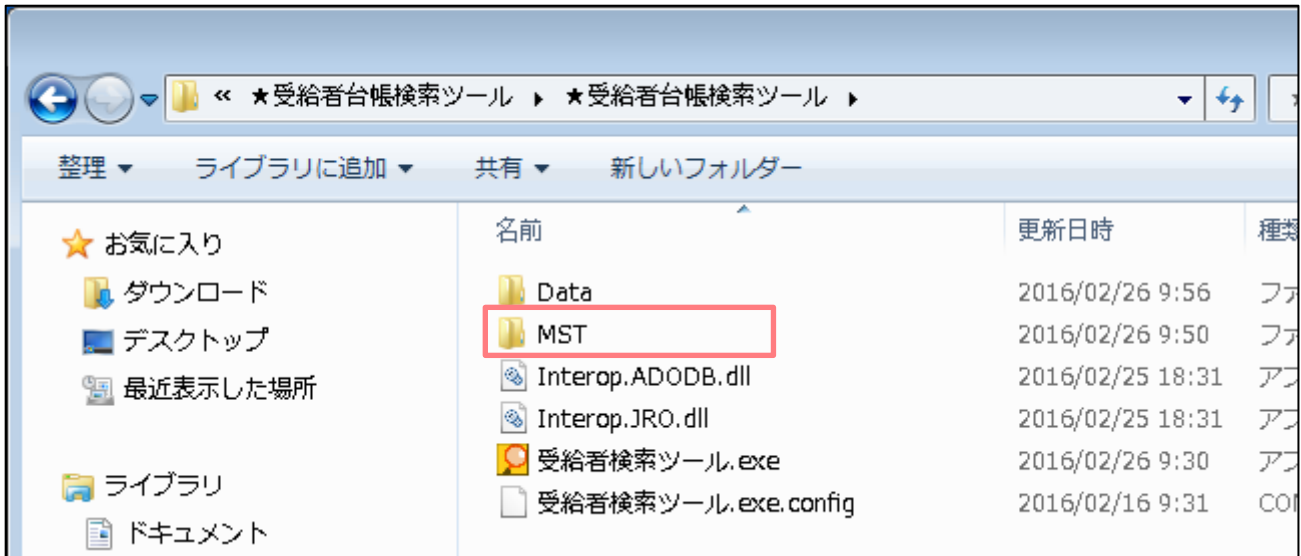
« ★受給者台帳検索ツール ▸ ★受給者台帳検索ツール ▸

整理 ▾ ライブラリに追加 ▾ 共有 ▾ 新しいフォルダー

お気に入り
ダウンロード
デスクトップ
最近表示した場所

ライブラリ
ドキュメント

| 名前 | 更新日時 | 種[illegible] |
|---|---|---|
| Data | 2016/02/26 9:56 | ファ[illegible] |
| MST | 2016/02/26 9:50 | ファ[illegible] |
| Interop.ADODB.dll | 2016/02/25 18:31 | アプ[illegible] |
| Interop.JRO.dll | 2016/02/25 18:31 | アプ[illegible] |
| 受給者検索ツール.exe | 2016/02/26 9:30 | アプ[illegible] |
| 受給者検索ツール.exe.config | 2016/02/16 9:31 | CON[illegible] |